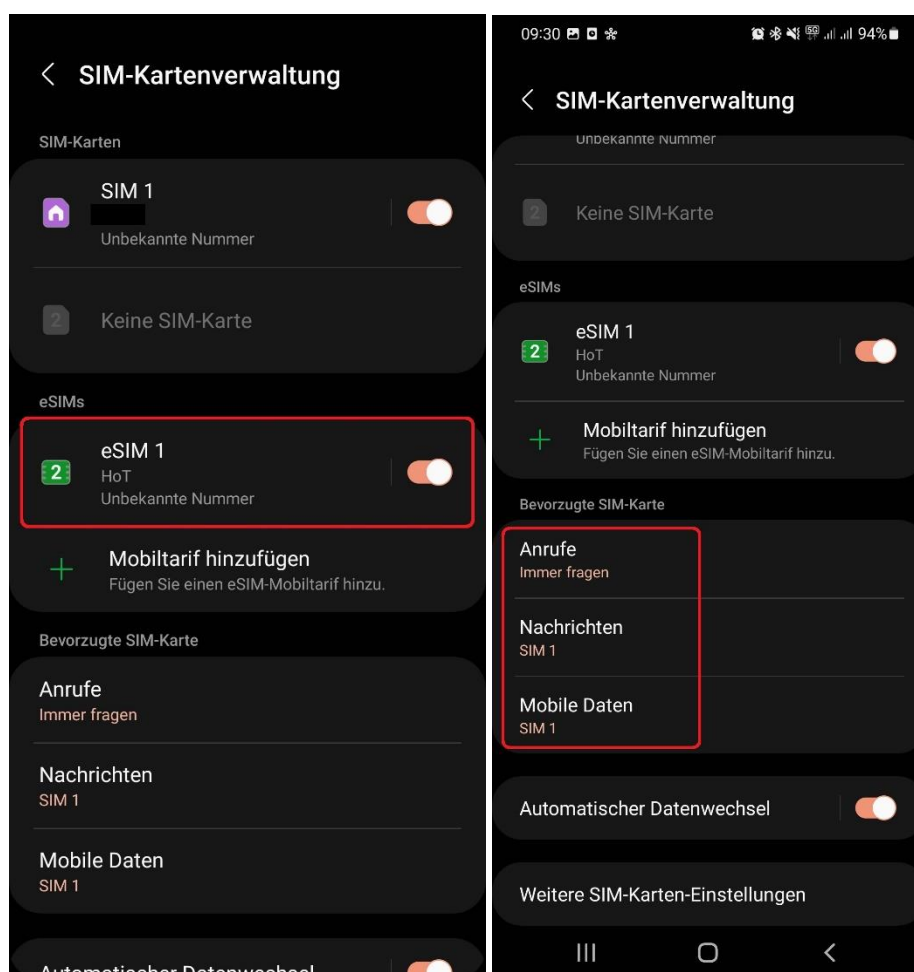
SIM-Kartenverwaltung

SIM-Karten

SIM 1
Unbekannte Nummer

2 Keine SIM-Karte

eSIMs

2 eSIM 1
HoT
Unbekannte Nummer

Mobiltarif hinzufügen
Fügen Sie einen eSIM-Mobiltarif hinzu.

Bevorzugte SIM-Karte

Anrufe
Immer fragen

Nachrichten
SIM 1

Mobile Daten
SIM 1

Automatischer Datenwechsel

09:30 94%

SIM-Kartenverwaltung

Unbekannte Nummer

2 Keine SIM-Karte

eSIMs

2 eSIM 1
HoT
Unbekannte Nummer

Mobiltarif hinzufügen
Fügen Sie einen eSIM-Mobiltarif hinzu.

Bevorzugte SIM-Karte

Anrufe
Immer fragen

Nachrichten
SIM 1

Mobile Daten
SIM 1

Automatischer Datenwechsel

Weitere SIM-Karten-Einstellungen